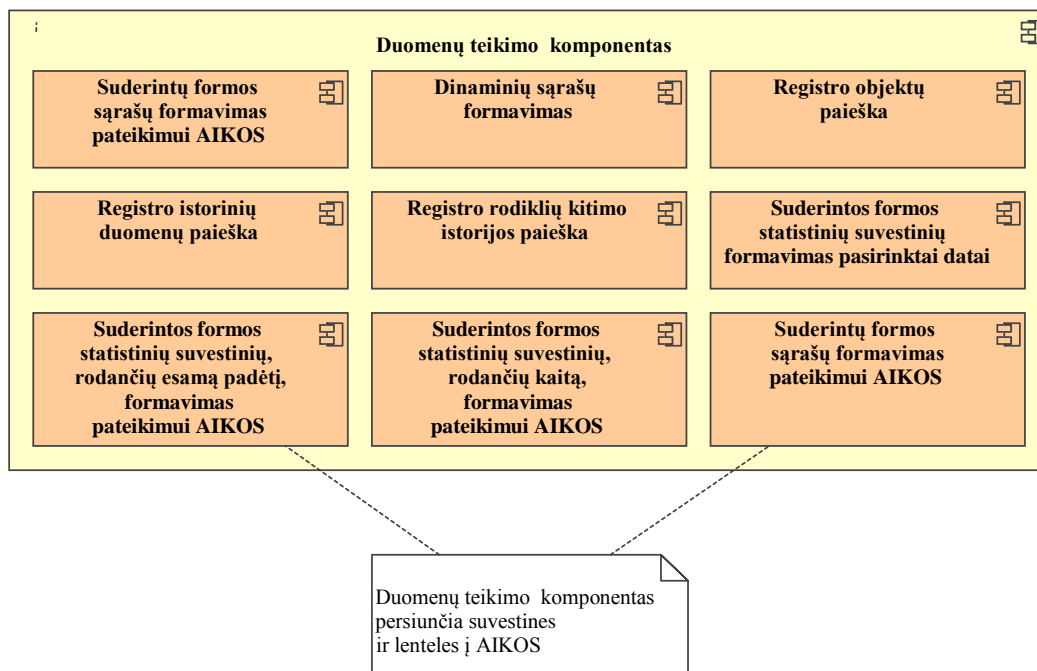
Duomenų teikimo komponentas

Suderintų formos sąrašų formavimas pateikimui AIKOS

Dinaminių sąrašų formavimas

Registro objektų paieška

Registro istorinių duomenų paieška

Registro rodiklių kitimo istorijos paieška

Suderintos formos statistinių suvestinių formavimas pasirinktai datai

Suderintos formos statistinių suvestinių, rodančių esamą padėtį, formavimas pateikimui AIKOS

Suderintos formos statistinių suvestinių, rodančių kaitą, formavimas pateikimui AIKOS

Suderintų formos sąrašų formavimas pateikimui AIKOS

Duomenų teikimo komponentas persiunčia suvestines ir lenteles į AIKOS